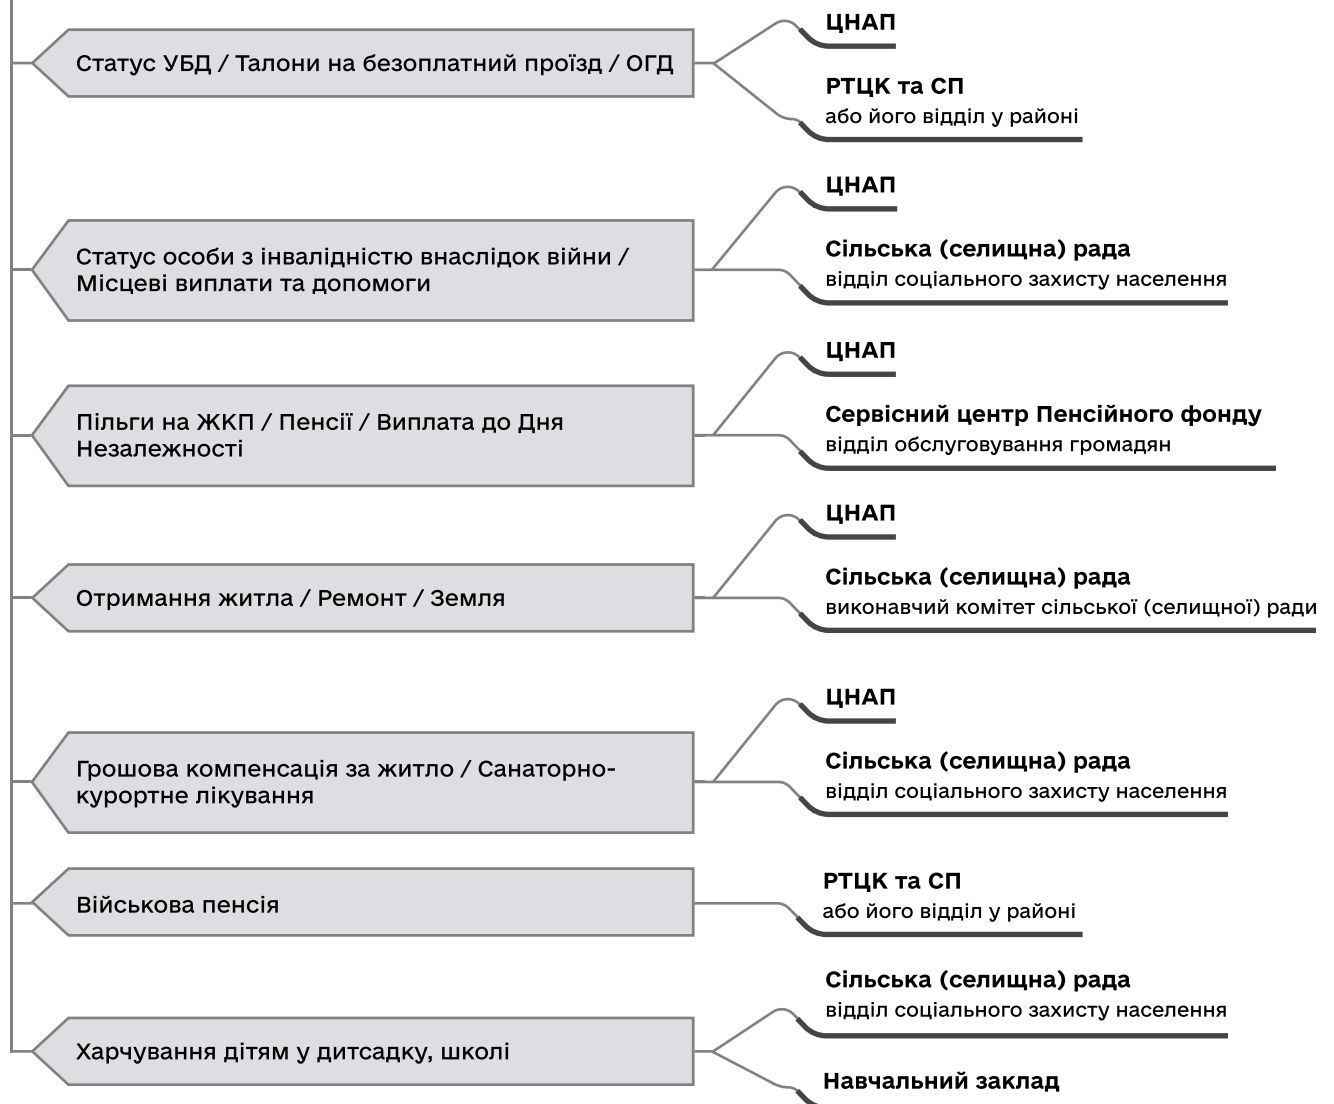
Статус УБД / Талони на безоплатний проїзд / ОГД

ЦНАП

РТЦК та СП
або його відділ у районі

Статус особи з інвалідністю внаслідок війни / Місцеві виплати та допомоги

ЦНАП

Сільська (селищна) рада
відділ соціального захисту населення

Пільги на ЖКП / Пенсії / Виплата до Дня Незалежності

ЦНАП

Сервісний центр Пенсійного фонду
відділ обслуговування громадян

Отримання житла / Ремонт / Земля

ЦНАП

Сільська (селищна) рада
виконавчий комітет сільської (селищної) ради

Грошова компенсація за житло / Санаторно-курортне лікування

ЦНАП

Сільська (селищна) рада
відділ соціального захисту населення

Військова пенсія

РТЦК та СП
або його відділ у районі

Харчування дітям у дитсадку, школі

Сільська (селищна) рада
відділ соціального захисту населення

Навчальний заклад